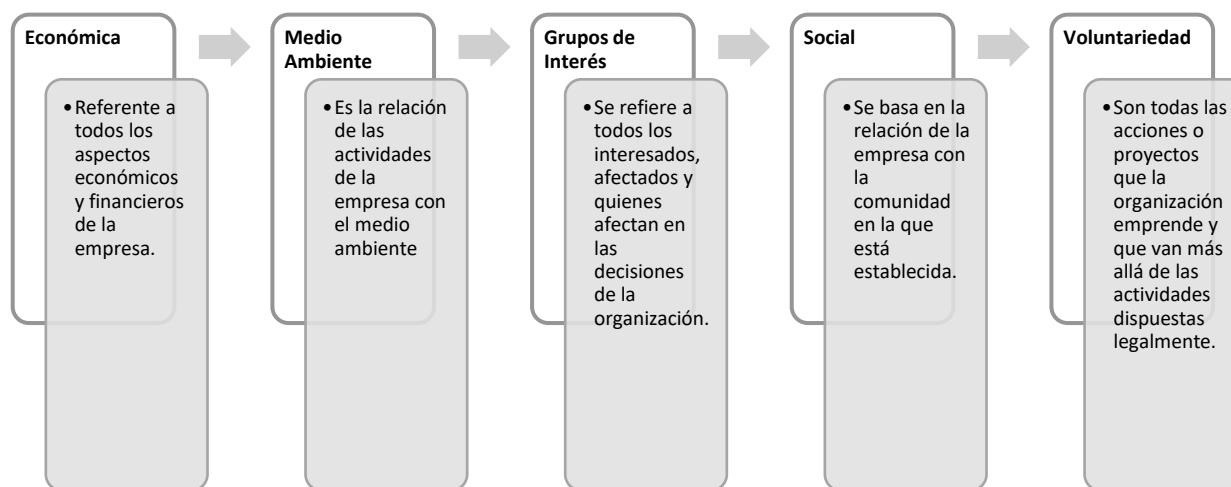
Económica

• Referente a todos los aspectos económicos y financieros de la empresa.

Medio Ambiente

• Es la relación de las actividades de la empresa con el medio ambiente

Grupos de Interés

• Se refiere a todos los interesados, afectados y quienes afectan en las decisiones de la organización.

Social

• Se basa en la relación de la empresa con la comunidad en la que está establecida.

Voluntariedad

• Son todas las acciones o proyectos que la organización emprende y que van más allá de las actividades dispuestas legalmente.